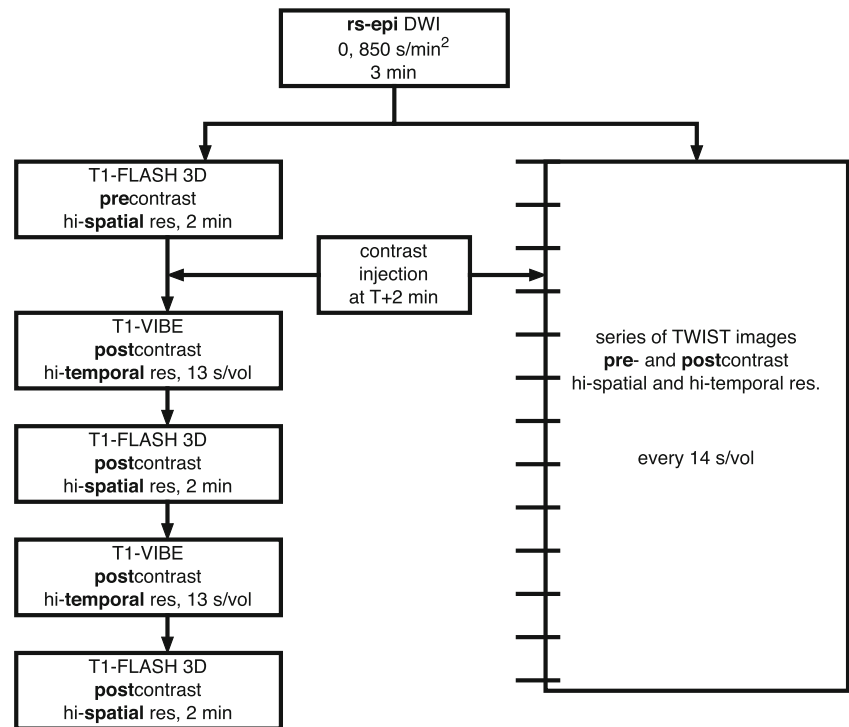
rs-epi DWI
0, 850 s/min$^2$
3 min

T1-FLASH 3D
precontrast
hi-spatial res, 2 min

contrast
injection
at T+2 min

T1-VIBE
postcontrast
hi-temporal res, 13 s/vol

T1-FLASH 3D
postcontrast
hi-spatial res, 2 min

T1-VIBE
postcontrast
hi-temporal res, 13 s/vol

T1-FLASH 3D
postcontrast
hi-spatial res, 2 min

series of TWIST images
pre- and postcontrast
hi-spatial and hi-temporal res.

every 14 s/vol